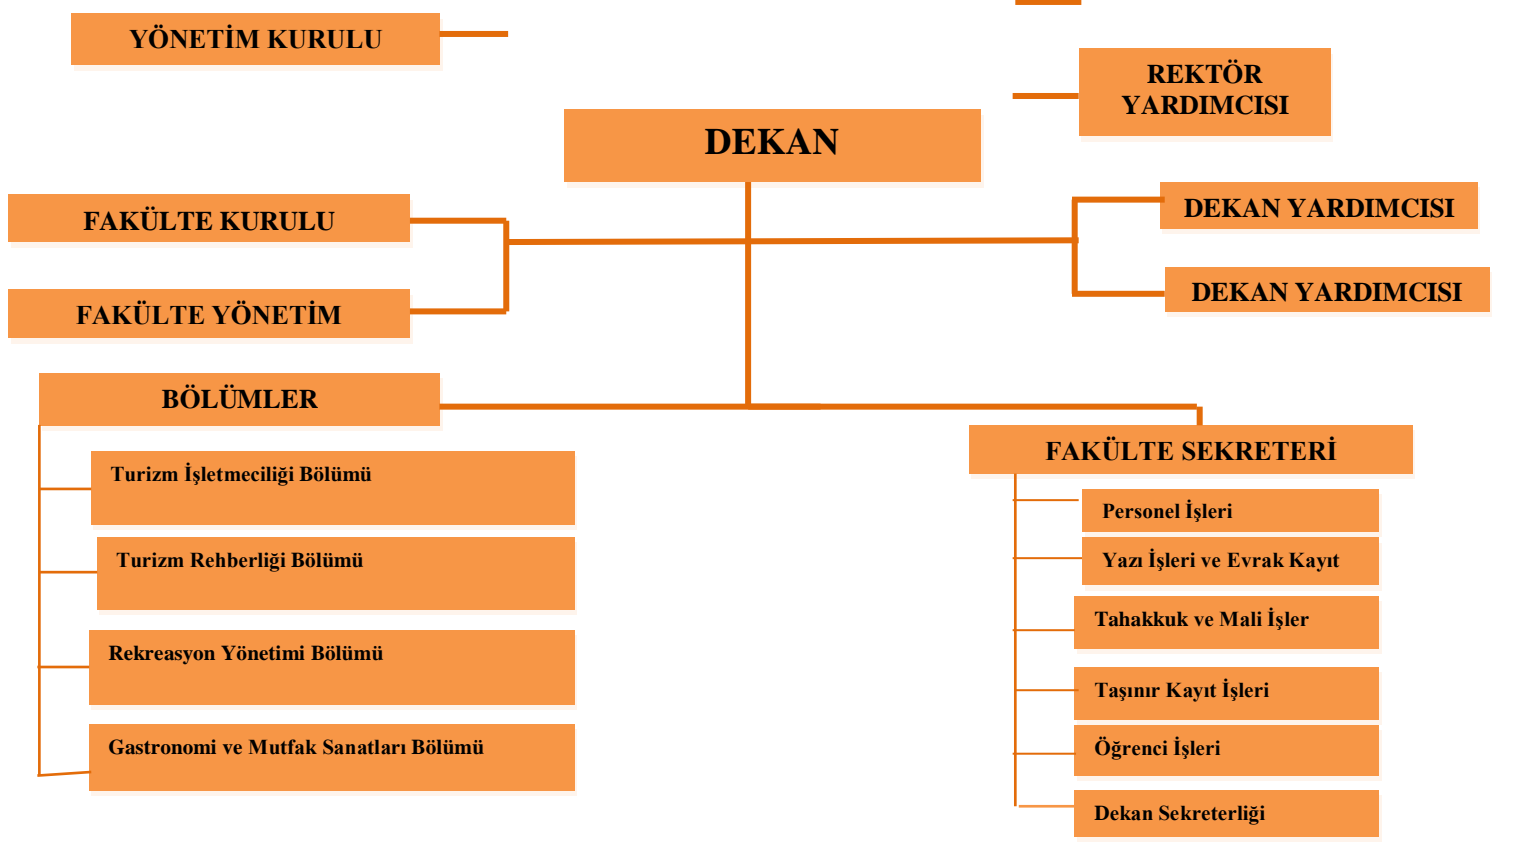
YÖNETİM KURULU

REKTÖR YARDIMCISI

DEKAN

FAKÜLTE KURULU

FAKÜLTE YÖNETİM

DEKAN YARDIMCISI

DEKAN YARDIMCISI

BÖLÜMLER

Turizm İşletmeciliği Bölümü

Turizm Rehberliği Bölümü

Rekreasyon Yönetimi Bölümü

Gastronomi ve Mutfak Sanatları Bölümü

FAKÜLTE SEKRETERİ

Personel İşleri

Yazı İşleri ve Evrak Kayıt

Tahakkuk ve Mali İşler

Taşınır Kayıt İşleri

Öğrenci İşleri

Dekan Sekreterliği